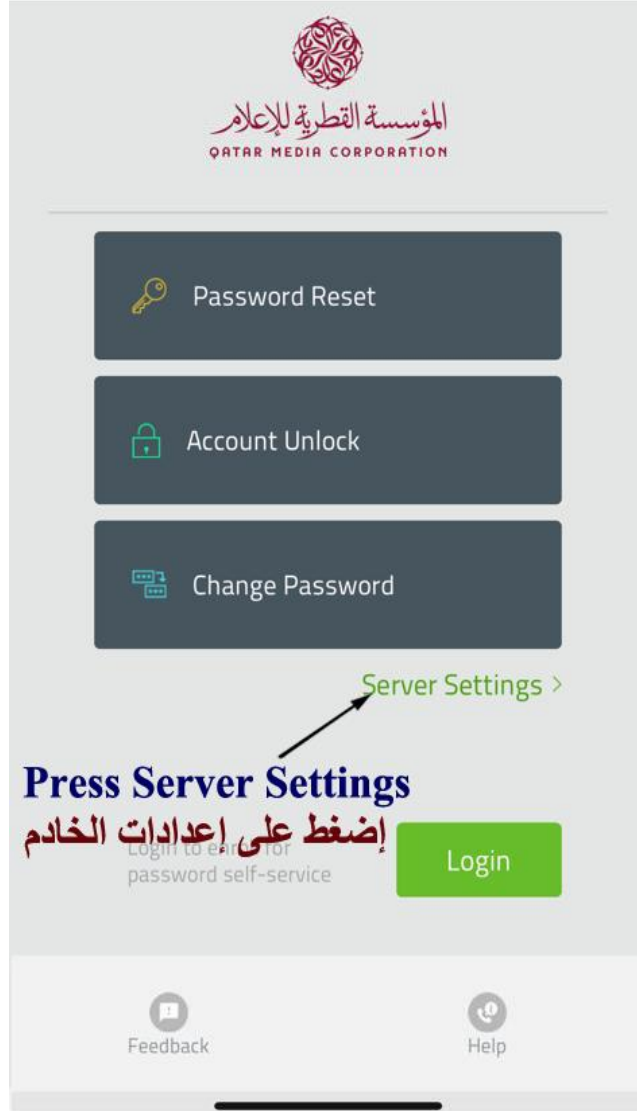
المؤسسة القطرية للإعلام
QATAR MEDIA CORPORATION

Password Reset

Account Unlock

Change Password

Server Settings >

Press Server Settings
إضغط على إعدادات الخادم

Login to en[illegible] for password self-service

Login

Feedback

Help